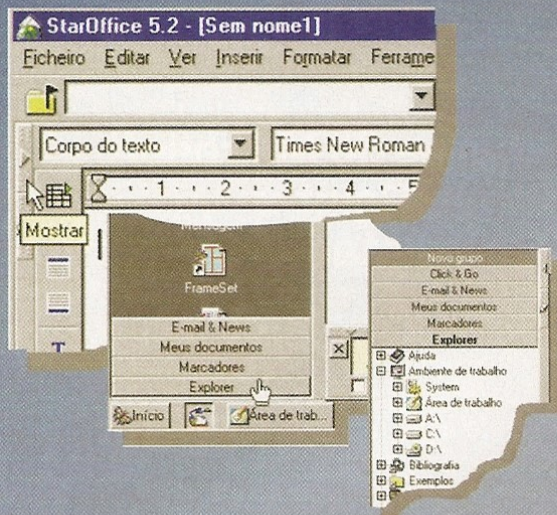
StarOffice 5.2 - [Sem nome1]

Ficheiro Editar Ver Inserir Formatar Ferrame

Corpo do texto

Times New Roman

1 · 2 · 3 · 4 · 5

Mostrar

FrameSet

E-mail & News

Meus documentos

Marcadores

Explorer

Início

Área de trab...

Novo grupo

Click & Go

E-mail & News

Meus documentos

Marcadores

Explorer

Ajuda

Ambiente de trabalho

System

Área de trabalho

A:\

C:\

D:\

Bibliografia

Exemplos